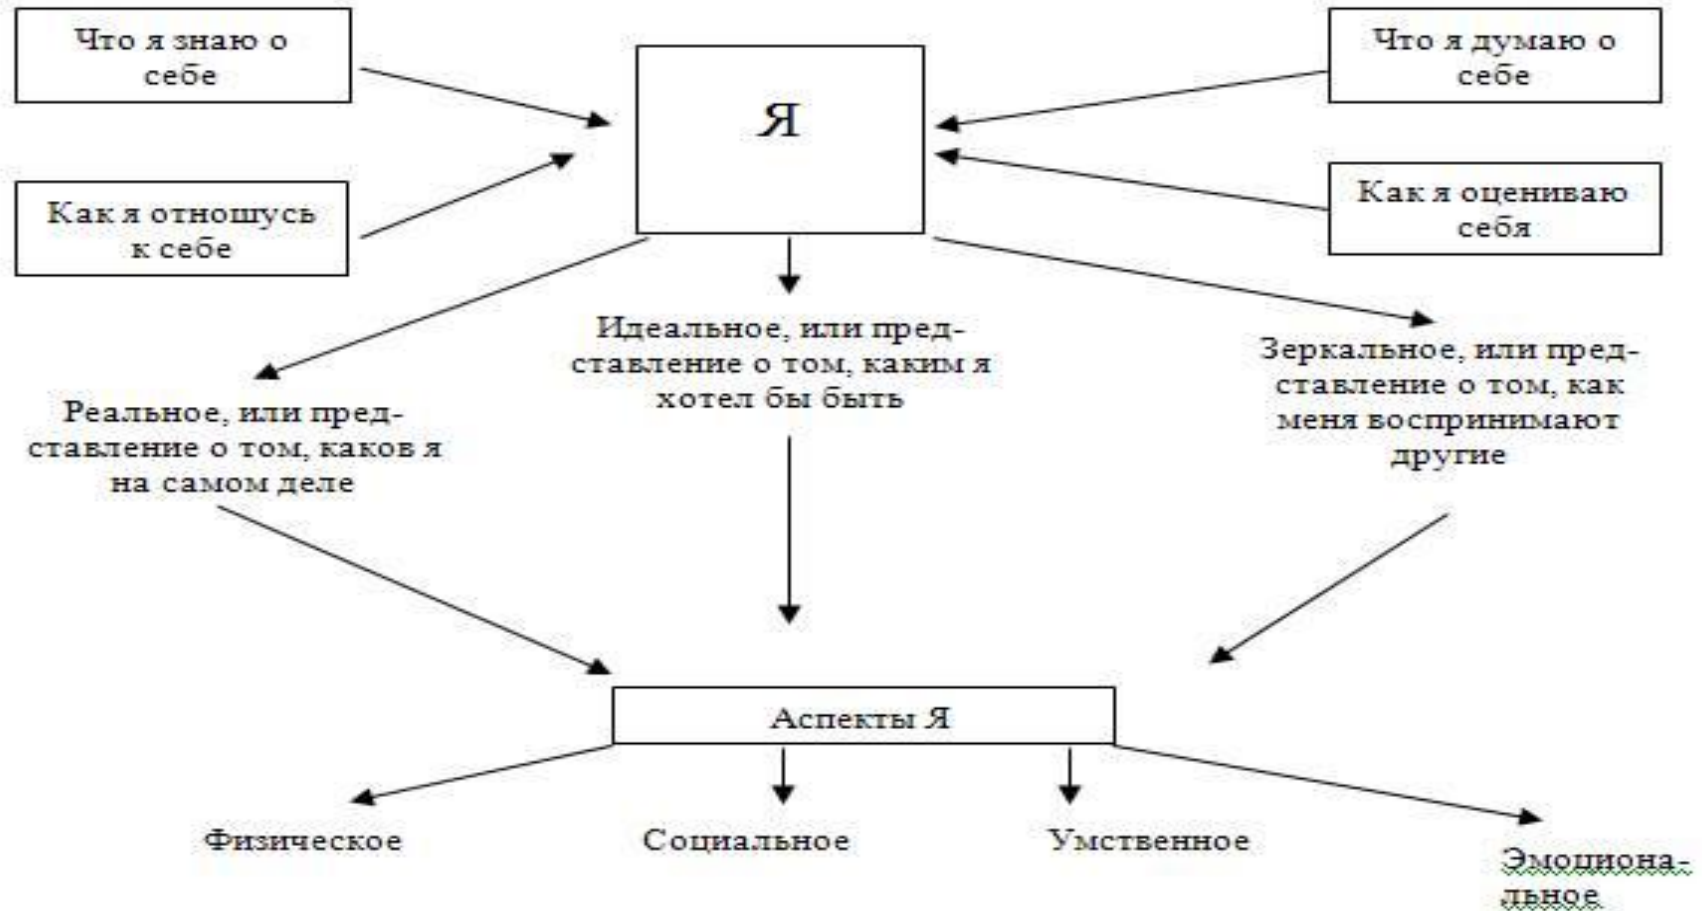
Что я знаю о себе

Я

Что я думаю о себе

Как я отношусь к себе

Как я оцениваю себя

Идеальное, или представление о том, каким я хотел бы быть

Зеркальное, или представление о том, как меня воспринимают другие

Реальное, или представление о том, каков я на самом деле

Аспекты Я

Физическое

Социальное

Умственное

Эмоциональное